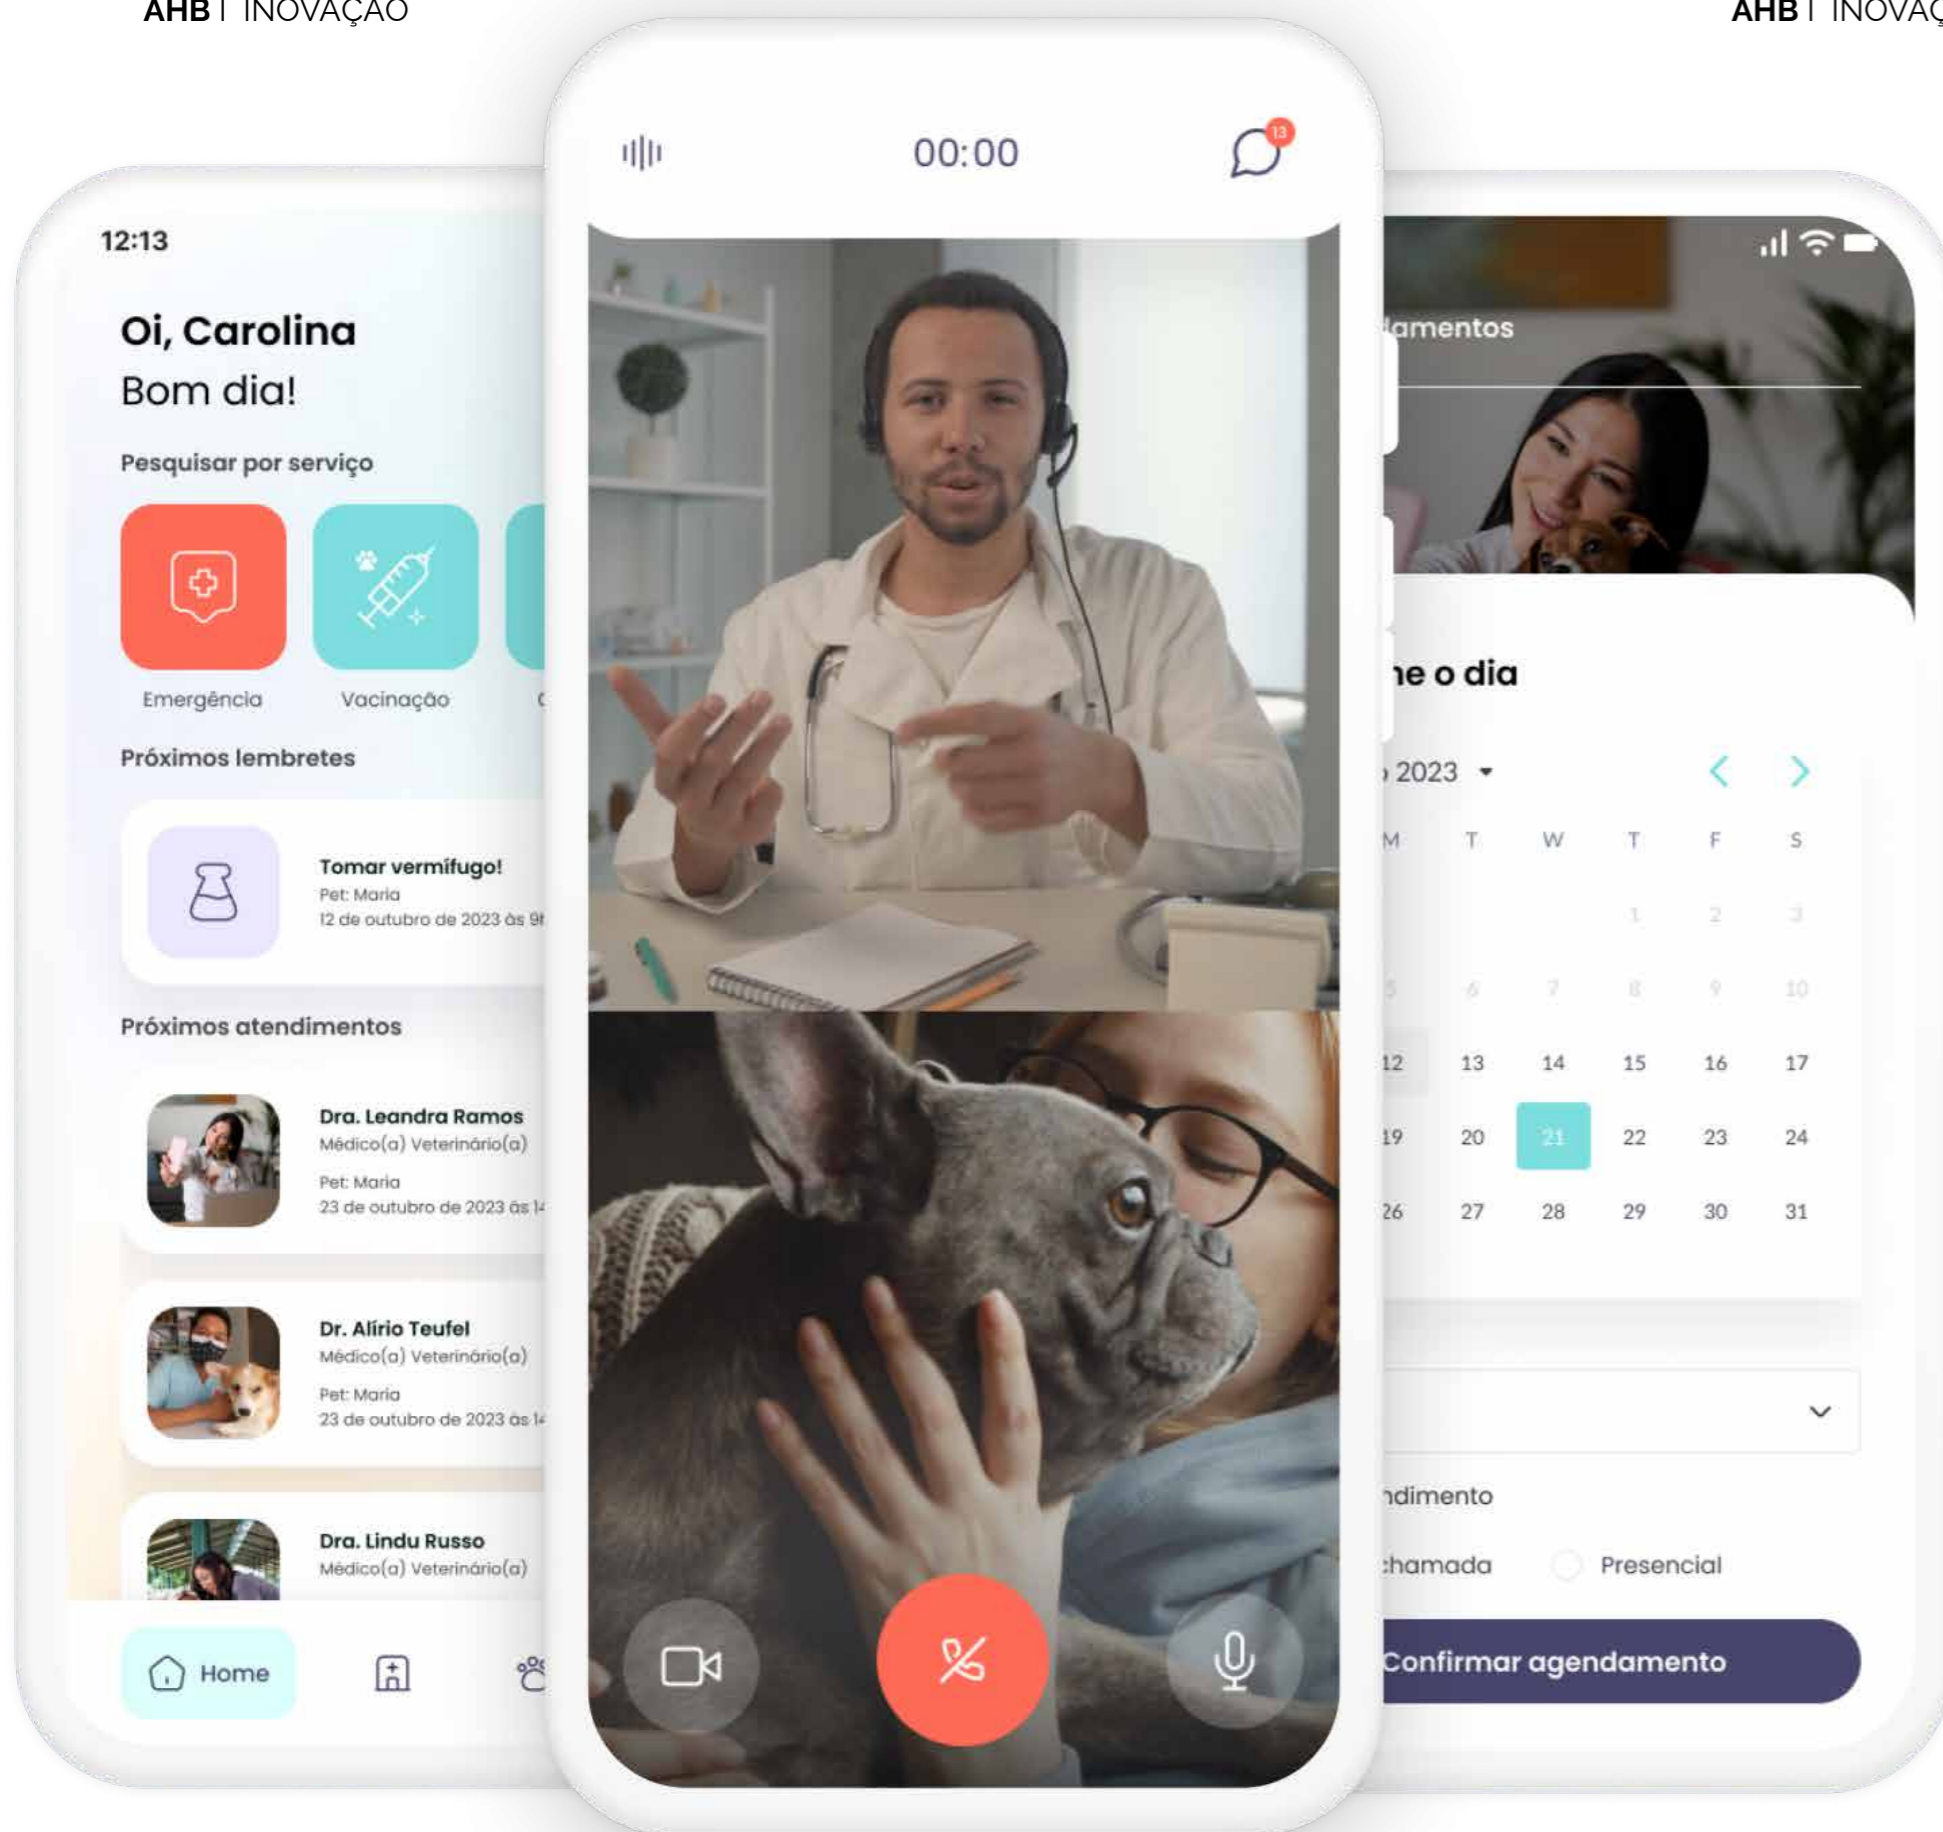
AHB | INOVAÇÃO

AHB | INOVAÇ

12:13

Oi, Carolina
Bom dia!

Pesquisar por serviço

Emergência

Vacinação

Próximos lembretes

Tomar vermífugo!
Pet: Maria
12 de outubro de 2023 às 9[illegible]

Próximos atendimentos

Dra. Leandra Ramos
Médico(a) Veterinário(a)
Pet: Maria
23 de outubro de 2023 às 14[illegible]

Dr. Alírio Teufel
Médico(a) Veterinário(a)
Pet: Maria
23 de outubro de 2023 às 14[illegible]

Dra. Lindu Russo
Médico(a) Veterinário(a)

Home

00:00

13

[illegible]amentos

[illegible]e o dia

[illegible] 2023

| M | T | W | T | F | S |
|---|---|---|---|---|---|
| | | | 1 | 2 | 3 |
| 5 | 6 | 7 | 8 | 9 | 10 |
| 12 | 13 | 14 | 15 | 16 | 17 |
| 19 | 20 | 21 | 22 | 23 | 24 |
| 26 | 27 | 28 | 29 | 30 | 31 |

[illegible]dimento

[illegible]hamada

Presencial

Confirmar agendamento